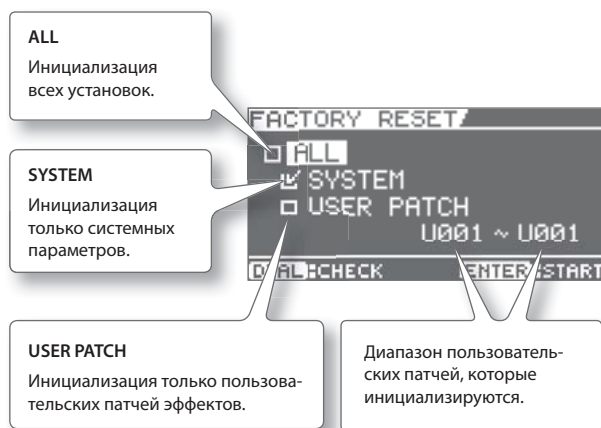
ALL

Инициализация всех установок.

FACTORY RESET

ALL

SYSTEM

USER PATCH

U001 ~ U001

DIAL:CHECK

ENTER:START

SYSTEM

Инициализация только системных параметров.

USER PATCH

Инициализация только пользовательских патчей эффектов.

Диапазон пользовательских патчей, которые инициализируются.